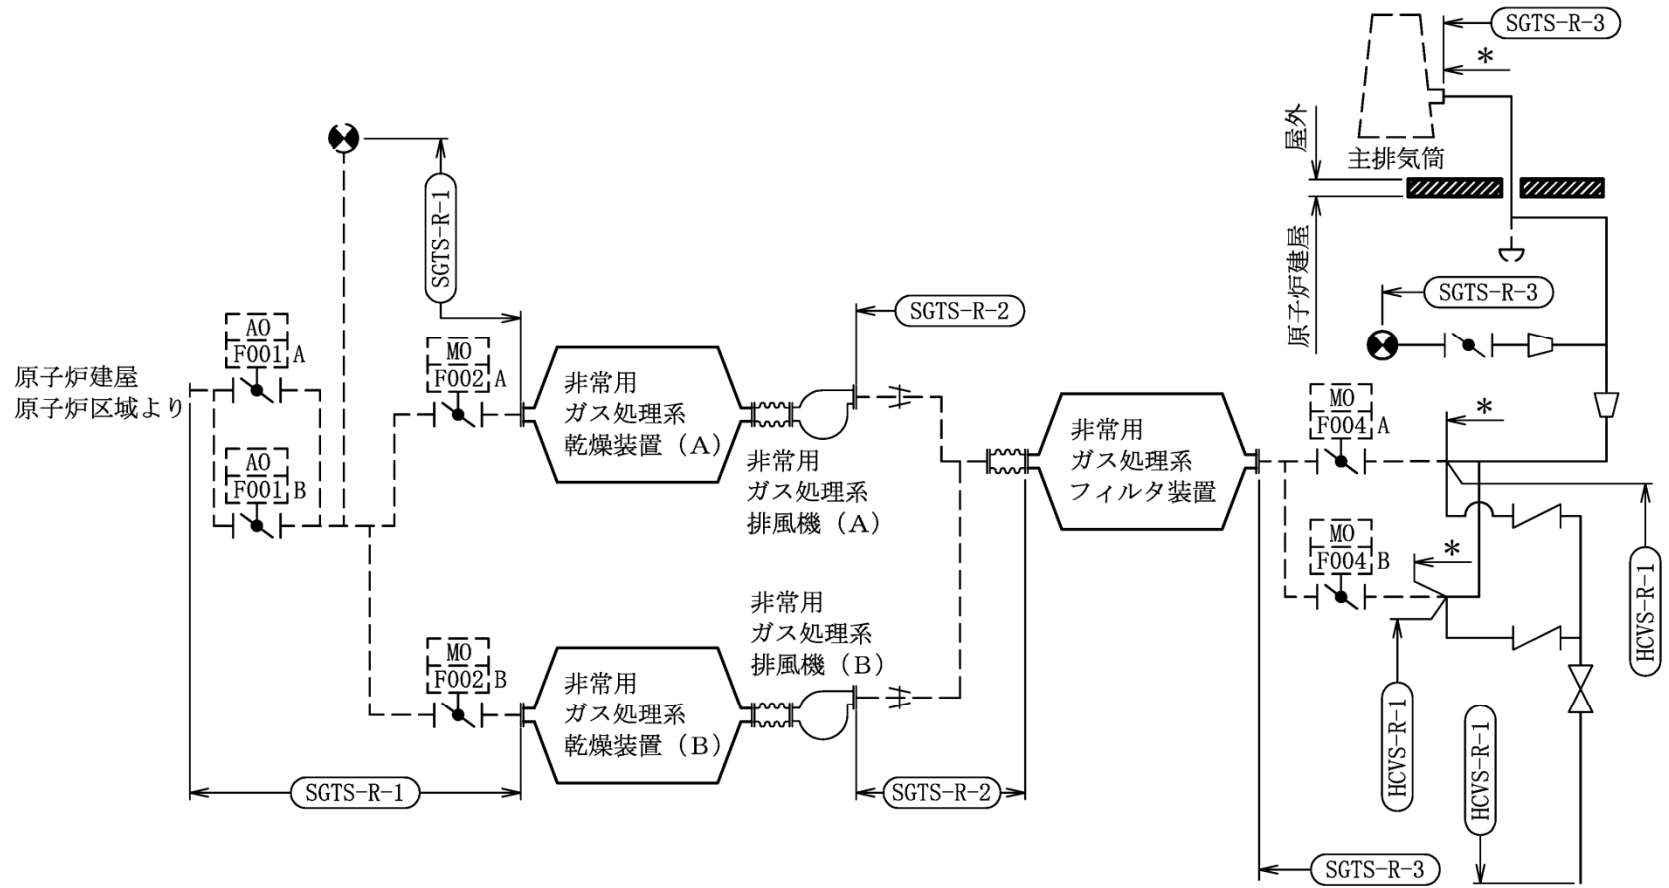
SGTS-R-3

*

屋外

主排気筒

原子炉建屋

SGTS-R-3

SGTS-R-1

AO
F001 A

原子炉建屋
原子炉区域より

AO
F001 B

MO
F002 A

非常用
ガス処理系
乾燥装置（A）

SGTS-R-2

非常用
ガス処理系
排風機（A）

非常用
ガス処理系
フィルタ装置

MO
F004 A

*

MO
F004 B

*

HCVS-R-1

MO
F002 B

非常用
ガス処理系
乾燥装置（B）

非常用
ガス処理系
排風機（B）

HCVS-R-1

HCVS-R-1

SGTS-R-1

SGTS-R-2

SGTS-R-3